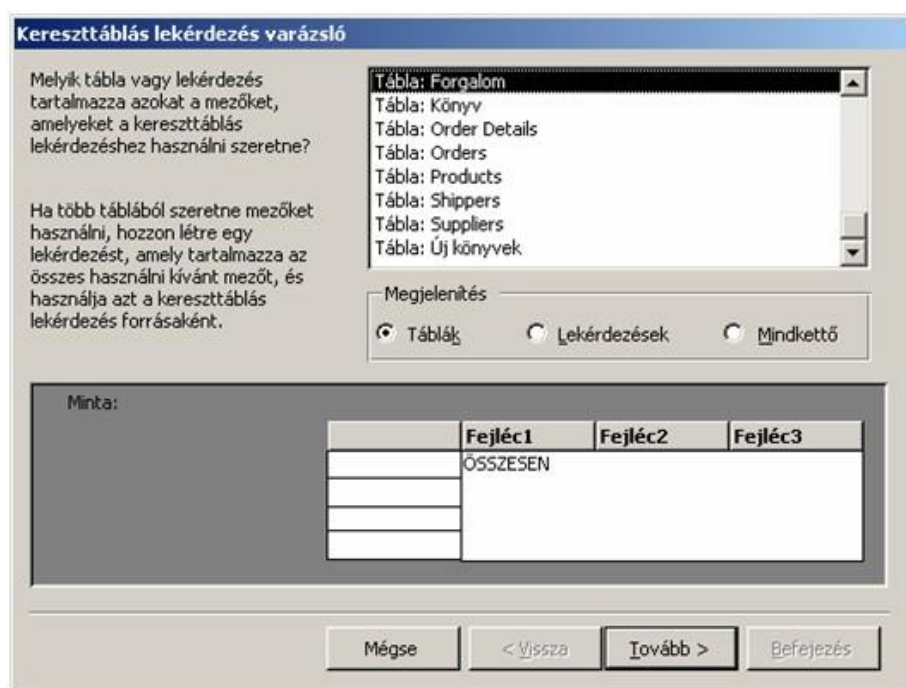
Kereszttáblás lekérdezés varázsló

Melyik tábla vagy lekérdezés tartalmazza azokat a mezőket, amelyeket a kereszttáblás lekérdezéshez használni szeretne?

Ha több táblából szeretne mezőket használni, hozzon létre egy lekérdezést, amely tartalmazza az összes használni kívánt mezőt, és használja azt a kereszttáblás lekérdezés forrásaként.

Tábla: Forgalom
Tábla: Könyv
Tábla: Order Details
Tábla: Orders
Tábla: Products
Tábla: Shippers
Tábla: Suppliers
Tábla: Új könyvek

Megjelenítés
Táblák
Lekérdezések
Mindkettő

Minta:

| | Fejléc1 | Fejléc2 | Fejléc3 |
|---|---|---|---|
| | ÖSSZESEN | | |
| | | | |
| | | | |
| | | | |

Mégse
< Vissza
Tovább >
Befejezés